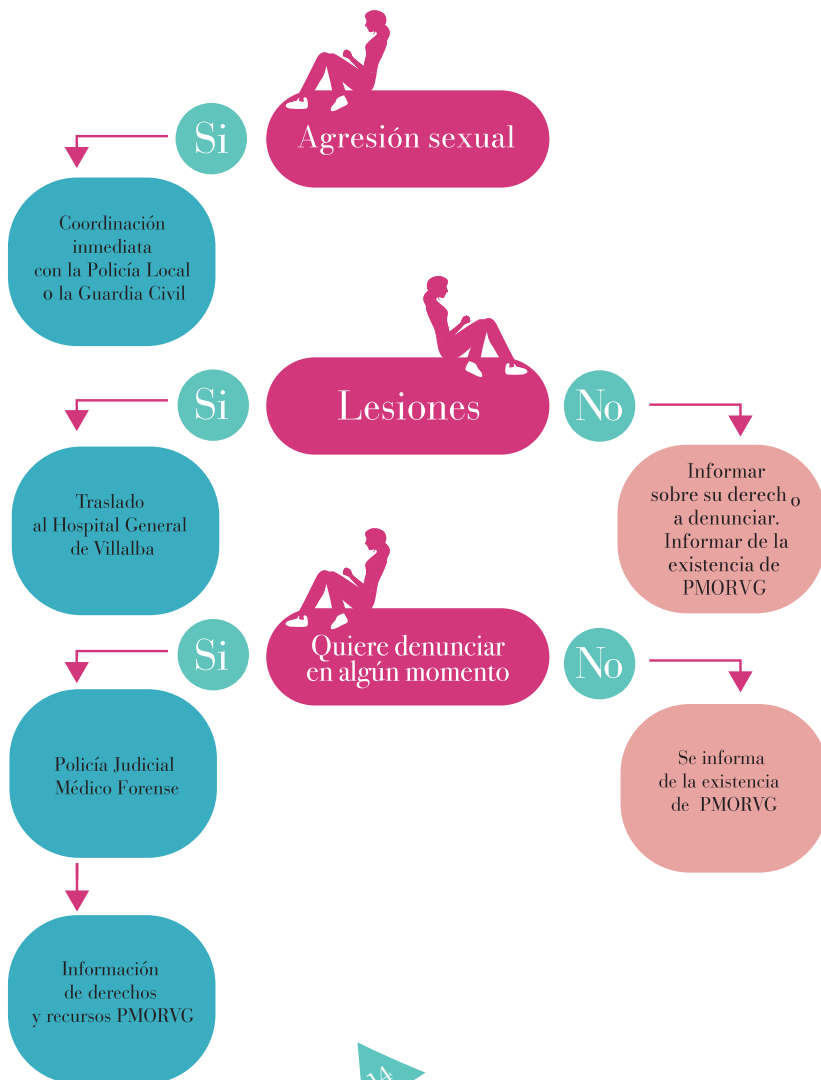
Agresión sexual

Si

Coordinación inmediata con la Policía Local o la Guardia Civil

Si

Lesiones

No

Traslado al Hospital General de Villalba

Informar sobre su derech o a denunciar. Informar de la existencia de PMORVG

Si

Quiere denunciar en algún momento

No

Policía Judicial Médico Forense

Se informa de la existencia de PMORVG

Información de derechos y recursos PMORVG

14